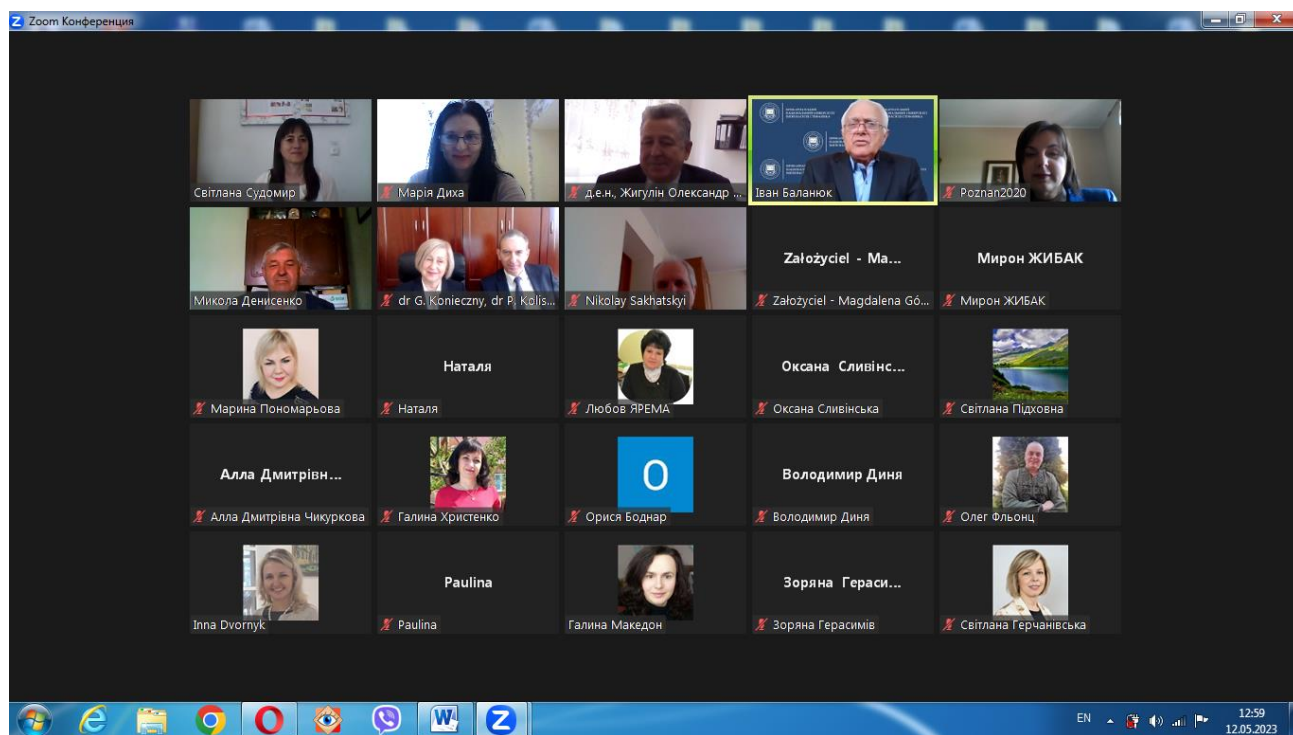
Zoom Конференция

Світлана Судомир

Марія Диха

д.е.н., Жигулін Олександр ...

Іван Баланюк

Poznan2020

Микола Денисенко

dr G. Konieczny, dr P. Kolis...

Nikolay Sakhatskyi

Założyciel - Ma...

Założyciel - Magdalena Gó...

Мирон ЖИБАК

Мирон ЖИБАК

Марина Пономарьова

Наталя

Наталя

Любов ЯРЕМА

Оксана Сливінс...

Оксана Сливінська

Світлана Підховна

Алла Дмитрівн...

Алла Дмитрівна Чикуркова

Галина Христенко

O

Орися Боднар

Володимир Диня

Володимир Диня

Олег Фльонц

Inna Dvornyk

Paulina

Paulina

Галина Македон

Зоряна Гераси...

Зоряна Герасимів

Світлана Герчанівська

EN

12:59
12.05.2023